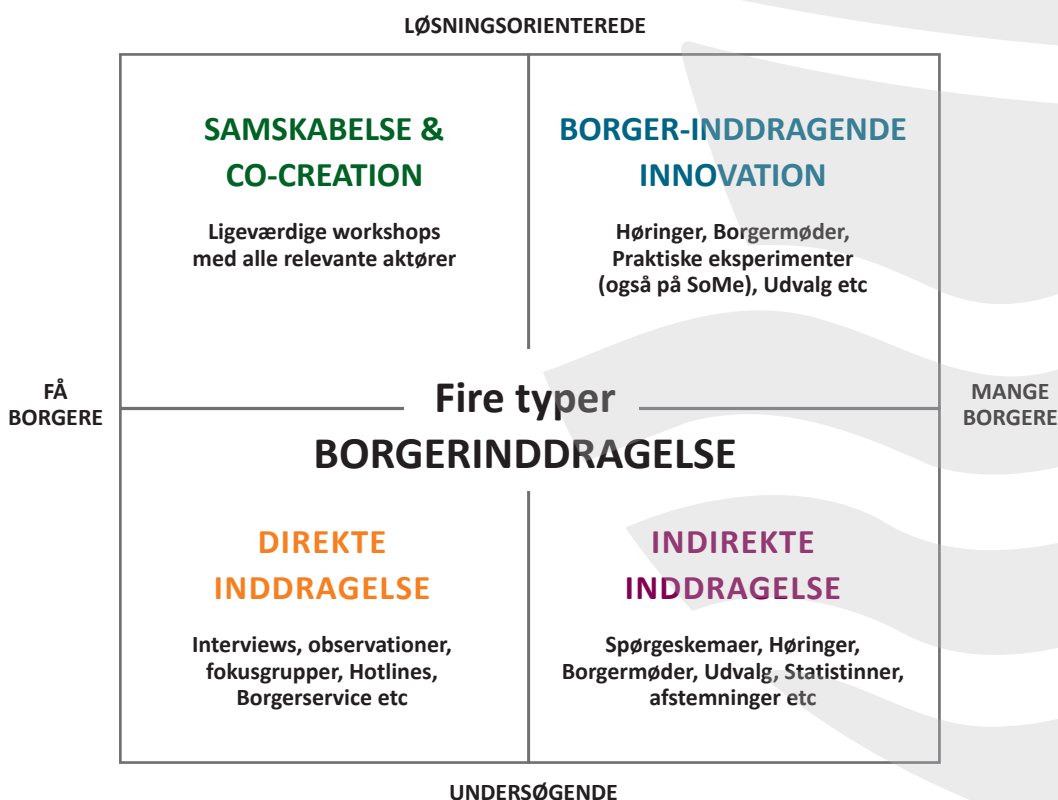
LØSNINGSORIENTEREDE

SAMSKABELSE & CO-CREATION

Ligeværdige workshops med alle relevante aktører

BORGER-INDDRAGENDE INNOVATION

Høringer, Borgermøder, Praktiske eksperimenter (også på SoMe), Udvalg etc

FÅ BORGERE

Fire typer BORGERINDDRAGELSE

MANGE BORGERE

DIREKTE INDDRAGELSE

Interviews, observationer, fokusgrupper, Hotlines, Borgerservice etc

INDIREKTE INDDRAGELSE

Spørgeskemaer, Høringer, Borgermøder, Udvalg, Statistinner, afstemninger etc

UNDERSØGENDE